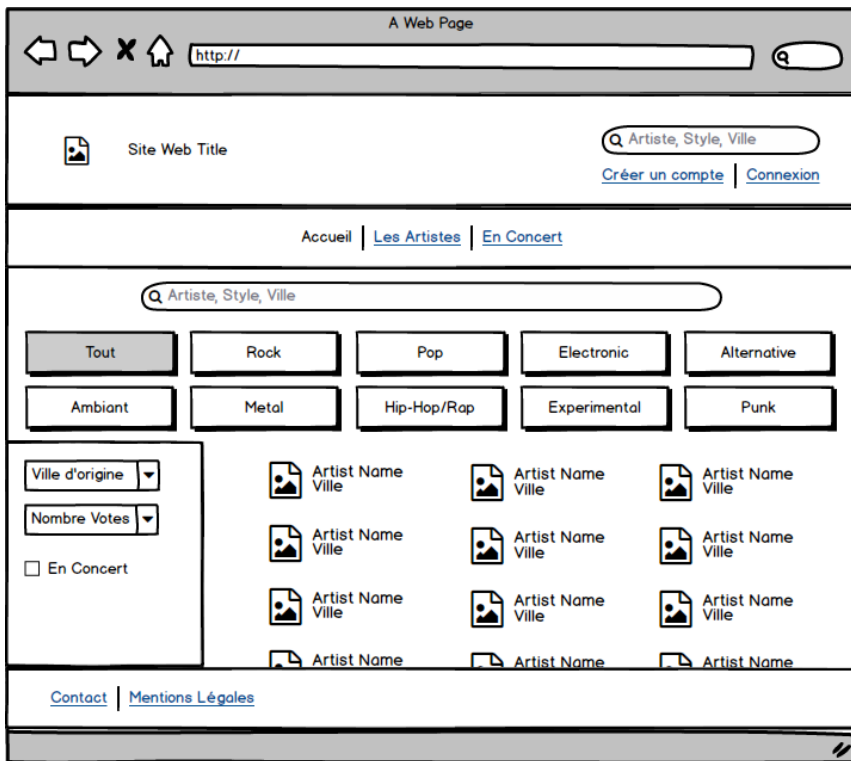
A Web Page

http://

Site Web Title

Artiste, Style, Ville

Créer un compte | Connexion

Accueil | Les Artistes | En Concert

Artiste, Style, Ville

Tout
Rock
Pop
Electronic
Alternative
Ambiant
Metal
Hip-Hop/Rap
Experimental
Punk

Ville d'origine
Nombre Votes
En Concert

Artist Name
Ville

Artist Name
Ville

Artist Name
Ville

Artist Name
Ville

Artist Name
Ville

Artist Name
Ville

Artist Name
Ville

Artist Name
Ville

Artist Name
Ville

Artist Name

Artist Name

Artist Name

Contact | Mentions Légales